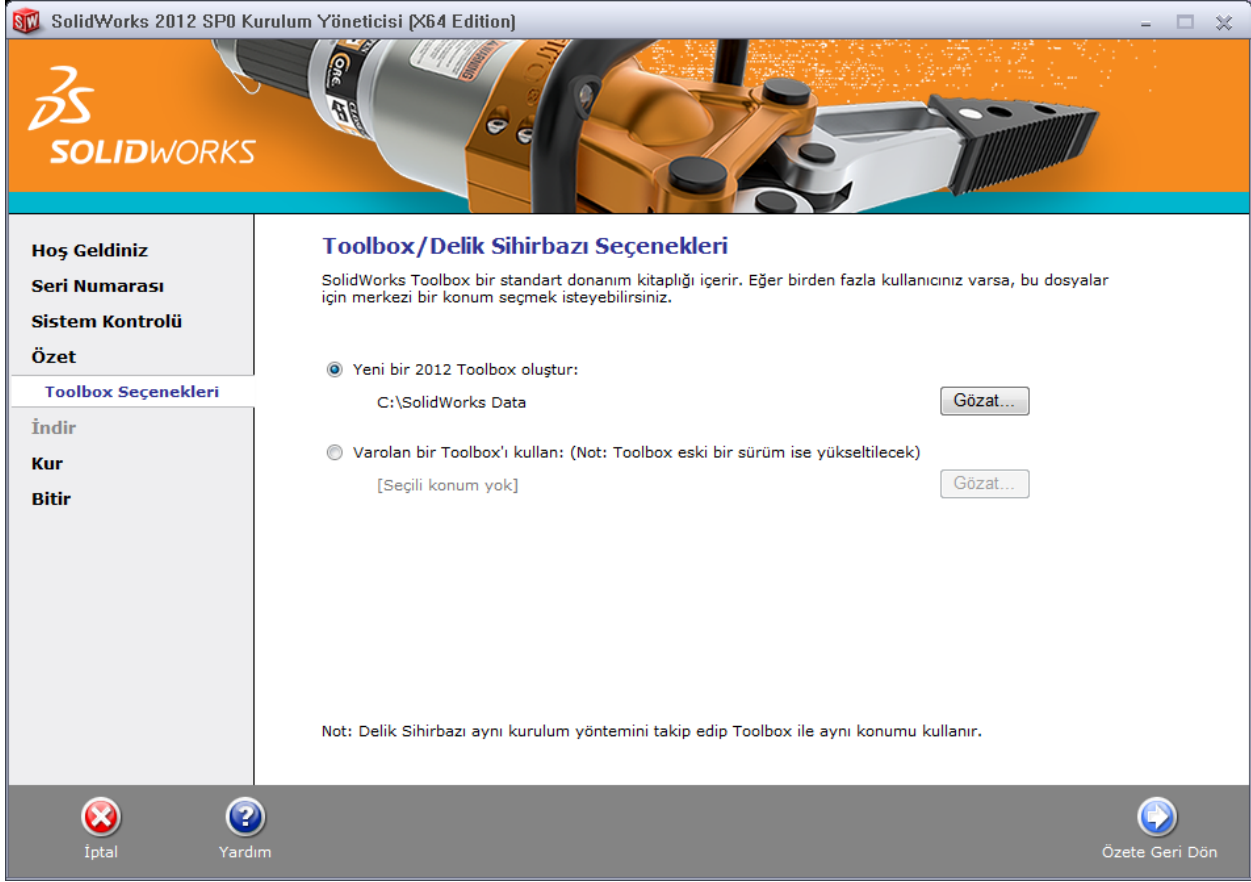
SolidWorks 2012 SP0 Kurulum Yöneticisi (X64 Edition)

SOLIDWORKS

Hoş Geldiniz
Seri Numarası
Sistem Kontrolü
Özet
Toolbox Seçenekleri
İndir
Kur
Bitir

Toolbox/Delik Sihirbazı Seçenekleri

SolidWorks Toolbox bir standart donanım kitaplığı içerir. Eğer birden fazla kullanıcınız varsa, bu dosyalar için merkezi bir konum seçmek isteyebilirsiniz.

Yeni bir 2012 Toolbox oluştur:
C:\SolidWorks Data
Gözat...

Varolan bir Toolbox'ı kullan: (Not: Toolbox eski bir sürüm ise yükseltilecek)
[Seçili konum yok]
Gözat...

Not: Delik Sihirbazı aynı kurulum yöntemini takip edip Toolbox ile aynı konumu kullanır.

İptal
Yardım
Özete Geri Dön